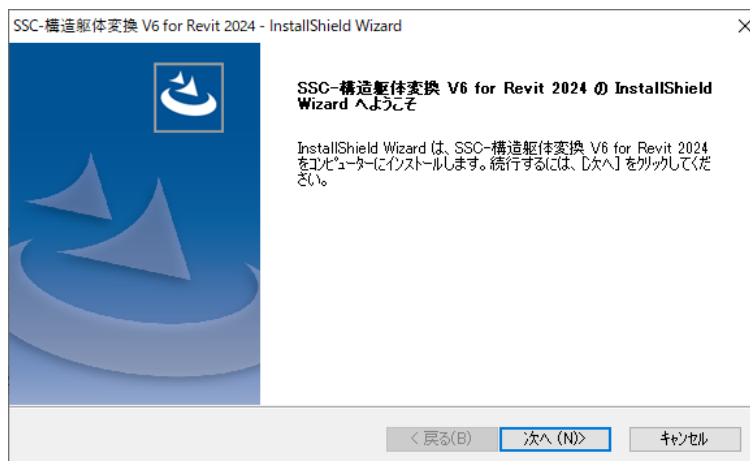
SSC-構造躯体変換 V6 for Revit 2024 - InstallShield Wizard

×

SSC-構造躯体変換 V6 for Revit 2024 の InstallShield Wizard へようこそ

InstallShield Wizard は、SSC-構造躯体変換 V6 for Revit 2024 をコンピューターにインストールします。続行するには、[次へ] をクリックしてください。

< 戻る(B)

次へ (N)>

キャンセル